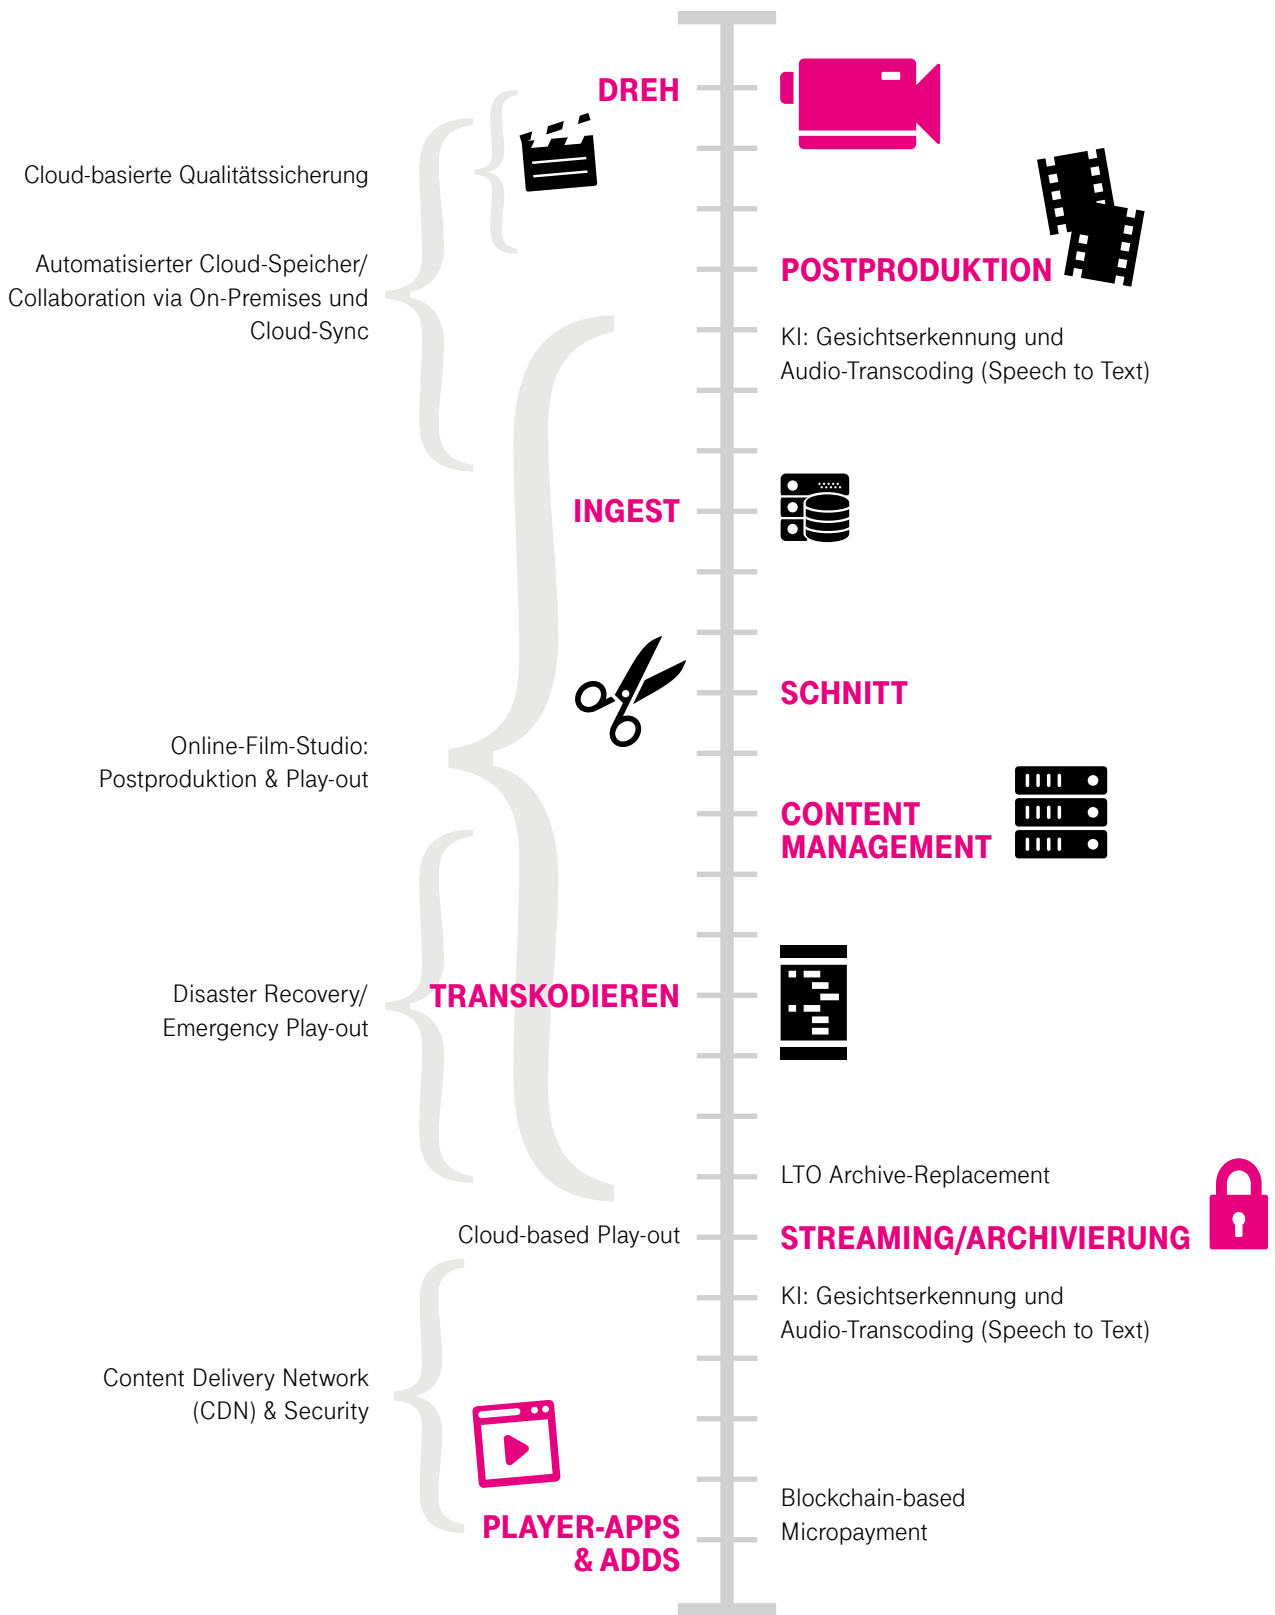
DREH

Cloud-basierte Qualitätssicherung

Automatisierter Cloud-Speicher/ Collaboration via On-Premises und Cloud-Sync

POSTPRODUKTION

KI: Gesichtserkennung und Audio-Transcoding (Speech to Text)

INGEST

SCHNITT

Online-Film-Studio: Postproduktion & Play-out

CONTENT MANAGEMENT

Disaster Recovery/ Emergency Play-out

TRANSKODIEREN

LTO Archive-Replacement

Cloud-based Play-out

STREAMING/ARCHIVIERUNG

KI: Gesichtserkennung und Audio-Transcoding (Speech to Text)

Content Delivery Network (CDN) & Security

Blockchain-based Micropayment

PLAYER-APPS & ADDS